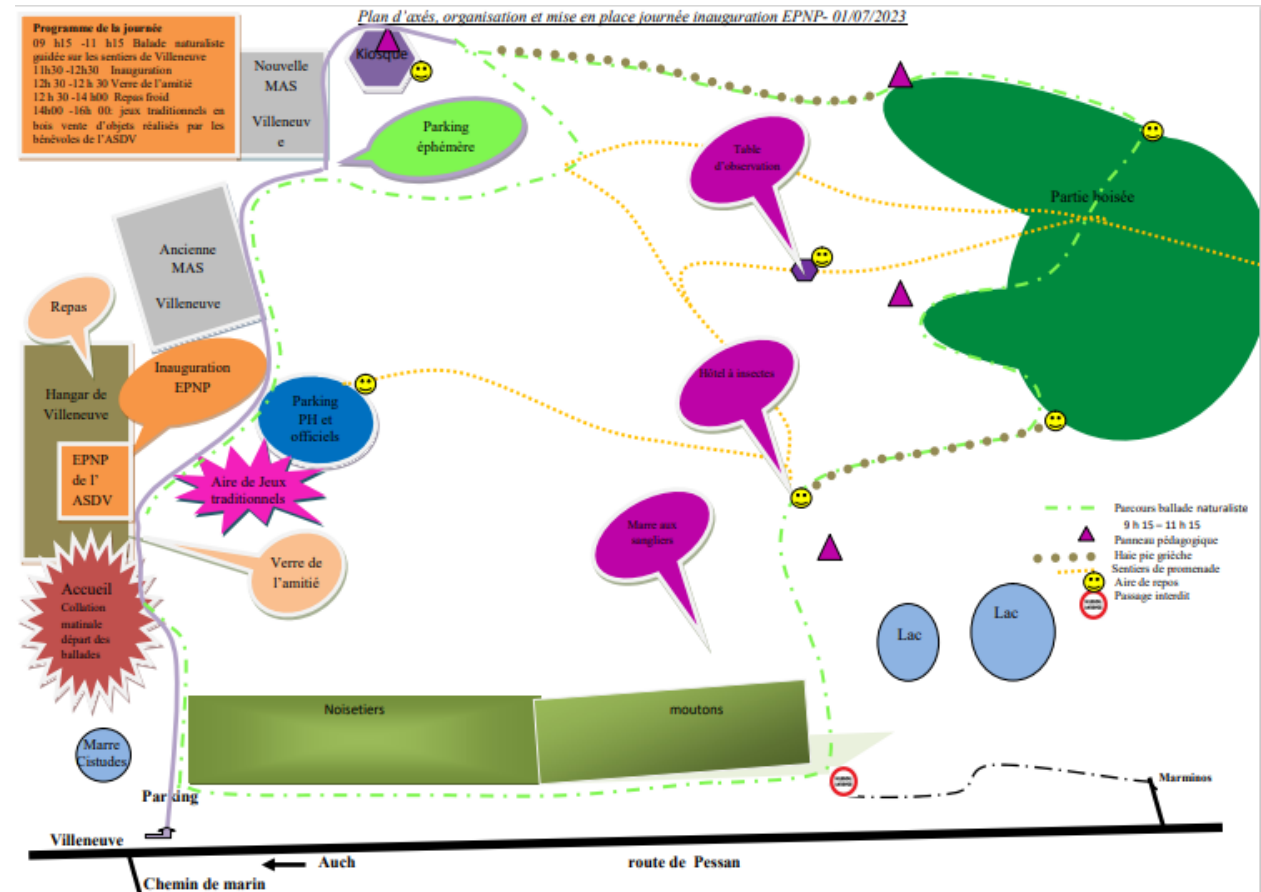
Plan d'axès, organisation et mise en place journée inauguration EPNP- 01/07/2023

Programme de la journée
09 h15 -11 h15 Balade naturaliste guidée sur les sentiers de Villeneuve
11h30 -12h30 Inauguration
12h 30 -12 h 30 Verre de l'amitié
12 h 30 -14 h00 Repas froid
14h00 -16h 00: jeux traditionnels en bois vente d'objets réalisés par les bénévoles de l'ASDV

Nouvelle MAS Villeneuve

Kiosque

Parking éphémère

Table d'observation

Partie boisée

Ancienne MAS Villeneuve

Repas

Hangar de Villeneuve

Inauguration EPNP

Parking PH et officiels

Hôtel à insectes

EPNP de l' ASDV

Aire de Jeux traditionnels

Verre de l'amitié

Accueil
Collation matinale départ des ballades

Marre aux sangliers

Parcours ballade naturaliste 9 h 15 – 11 h 15
Panneau pédagogique
Haie pie grièche
Sentiers de promenade
Aire de repos
Passage interdit

Lac

Lac

Noisetiers

moutons

Marre Cistudes

Parking

Marminos

Villeneuve

Auch

route de Pessan

Chemin de marin